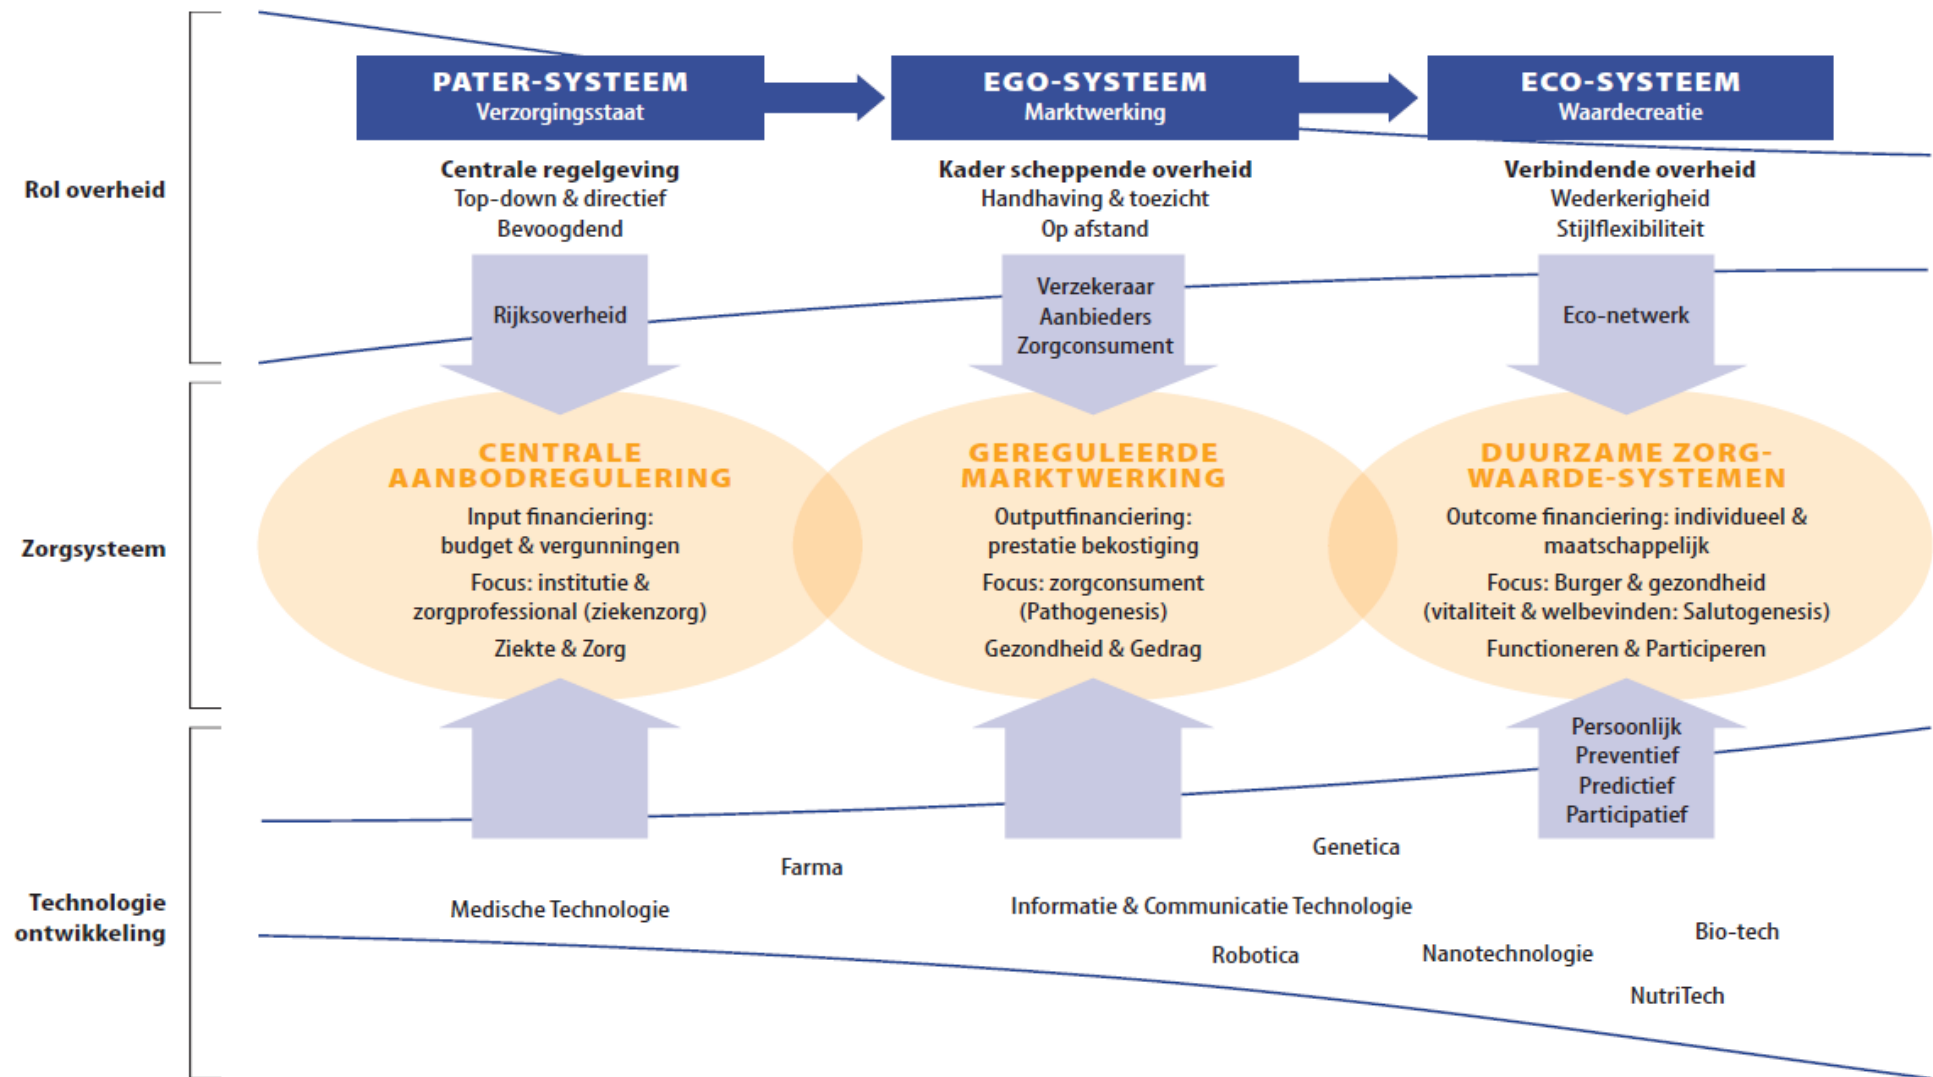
PATER-SYSTEEM
Verzorgingsstaat

EGO-SYSTEEM
Marktwerking

ECO-SYSTEEM
Waardecreatie

Rol overheid

Centrale regelgeving
Top-down & directief
Bevoogdend

Kader scheppende overheid
Handhaving & toezicht
Op afstand

Verbindende overheid
Wederkerigheid
Stijlflexibiliteit

Rijksoverheid

Verzekeraar
Aanbieders
Zorgconsument

Eco-netwerk

Zorgsysteem

CENTRALE AANBODREGULERING
Input financiering: budget & vergunningen
Focus: institutie & zorgprofessional (ziekenzorg)
Ziekte & Zorg

GEREGULEERDE MARKTWERKING
Outputfinanciering: prestatie bekostiging
Focus: zorgconsument (Pathogenesis)
Gezondheid & Gedrag

DUURZAME ZORG-WAARDE-SYSTEMEN
Outcome financiering: individueel & maatschappelijk
Focus: Burger & gezondheid (vitaliteit & welbevinden: Salutogenesis)
Functioneren & Participeren

Persoonlijk
Preventief
Predictief
Participatief

Technologie ontwikkeling

Farma
Genetica
Medische Technologie
Informatie & Communicatie Technologie
Bio-tech
Robotica
Nanotechnologie
NutriTech